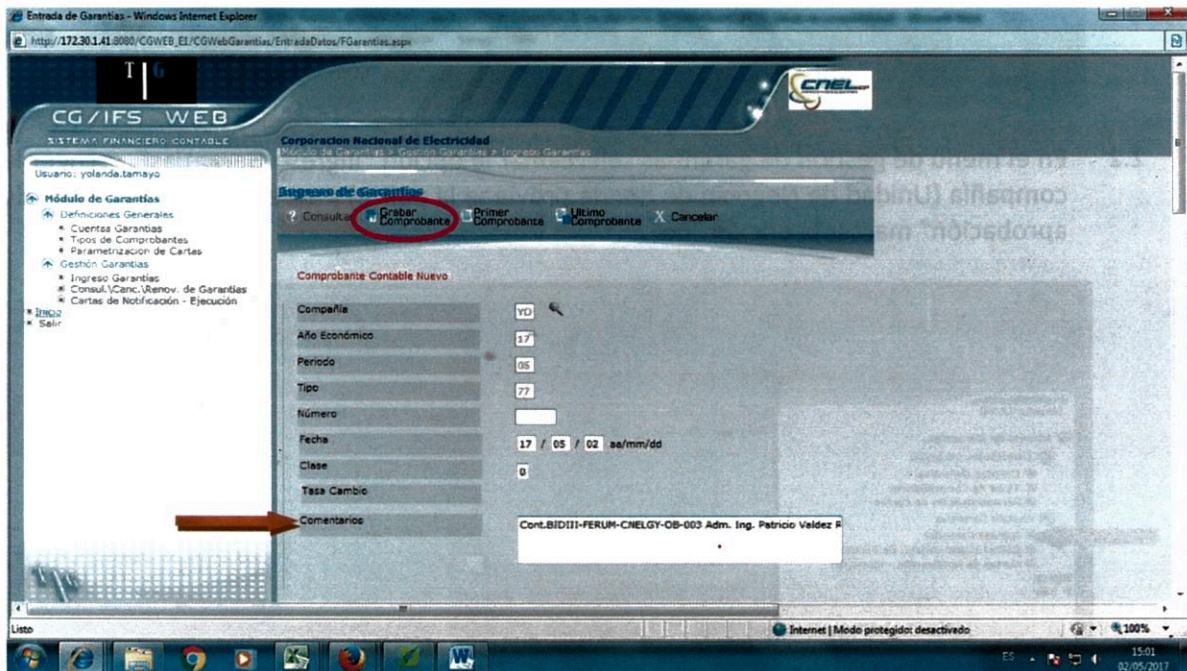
Entrada de Garantías - Windows Internet Explorer

http://172.30.1.41:8080/CGWEB_EI/CGWebGarantias/EntradaDatos/FGarantias.aspx

TG

CG/IFS WEB

SISTEMA FINANCIERO CONTABLE

CNEL EP

Corporacion Nacional de Electricidad

Módulo de Garantías > Gestion Garantías > Ingreso Garantías

Usuario: yolanda.tamayo

Módulo de Garantías
Definiciones Generales
Cuentas Garantías
Tipos de Comprobantes
Parametrizacion de Cartas
Gestión Garantías
Ingreso Garantías
Consul.\Canc.\Renov. de Garantías
Cartas de Notificación - Ejecución
Inicio
Salir

Ingreso de Garantías

Consultar | Grabar Comprobante | Primer Comprobante | Ultimo Comprobante | Cancelar

Comprobante Contable Nuevo

| Compañía | YD |
|---|---|
| Año Económico | 17 |
| Periodo | 05 |
| Tipo | 77 |
| Número | |
| Fecha | 17 / 05 / 02 aa/mm/dd |
| Clase | 0 |
| Tasa Cambio | |
| Comentarios | Cont.BIDIII-FERUM-CNELGY-OB-003 Adm. Ing. Patricio Valdez R |

Listo

Internet | Modo protegido: desactivado

100%

ES

15:01
02/05/2017